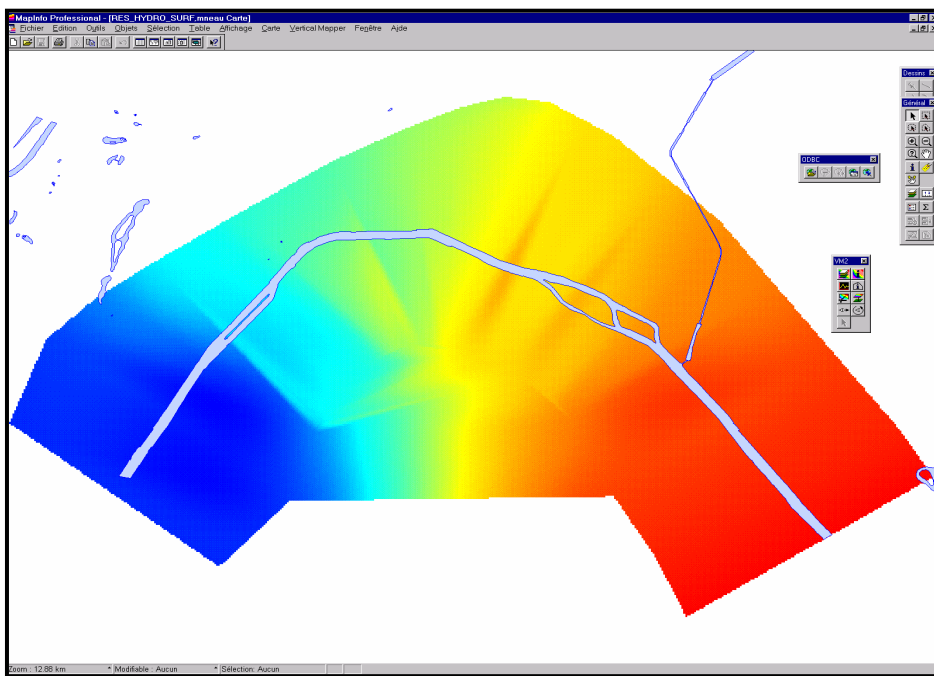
MapInfo Professional - [RES_HYDRO_SURF,mneau Carte]
Fichier Edition Outils Objets Sélection Table Affichage Carte Vertical Mapper Fenêtre Aide

Dessins
Général
ODBC
VM2

Zoom : 12.88 km
Modifiable : Aucun
Sélection: Aucun